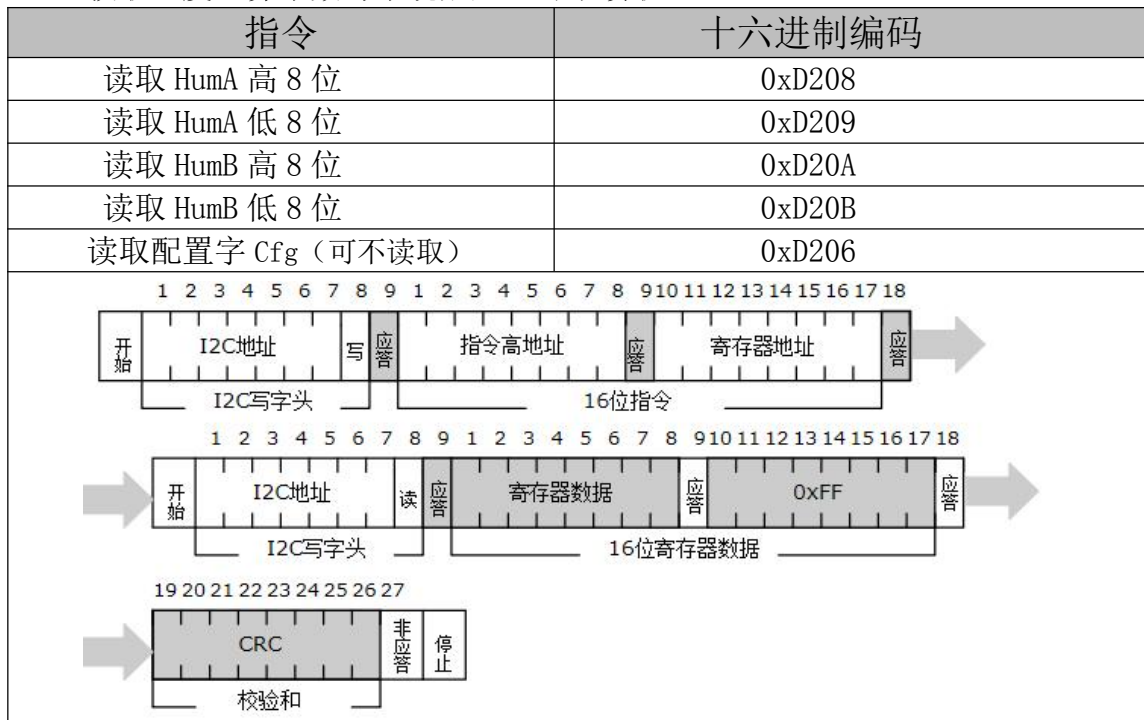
| 指令 | 十六进制编码 |
|---|---|
| 读取 HumA 高 8 位 | 0xD208 |
| 读取 HumA 低 8 位 | 0xD209 |
| 读取 HumB 高 8 位 | 0xD20A |
| 读取 HumB 低 8 位 | 0xD20B |
| 读取配置字 Cfg（可不读取） | 0xD206 |

1 2 3 4 5 6 7 8 9 1 2 3 4 5 6 7 8 9 10 11 12 13 14 15 16 17 18

开始 I2C地址 写 应答 指令高地址 应答 寄存器地址 应答

I2C写字头 16位指令

1 2 3 4 5 6 7 8 9 1 2 3 4 5 6 7 8 9 10 11 12 13 14 15 16 17 18

开始 I2C地址 读 应答 寄存器数据 应答 0xFF 应答

I2C写字头 16位寄存器数据

19 20 21 22 23 24 25 26 27

CRC 非应答 停止

校验和